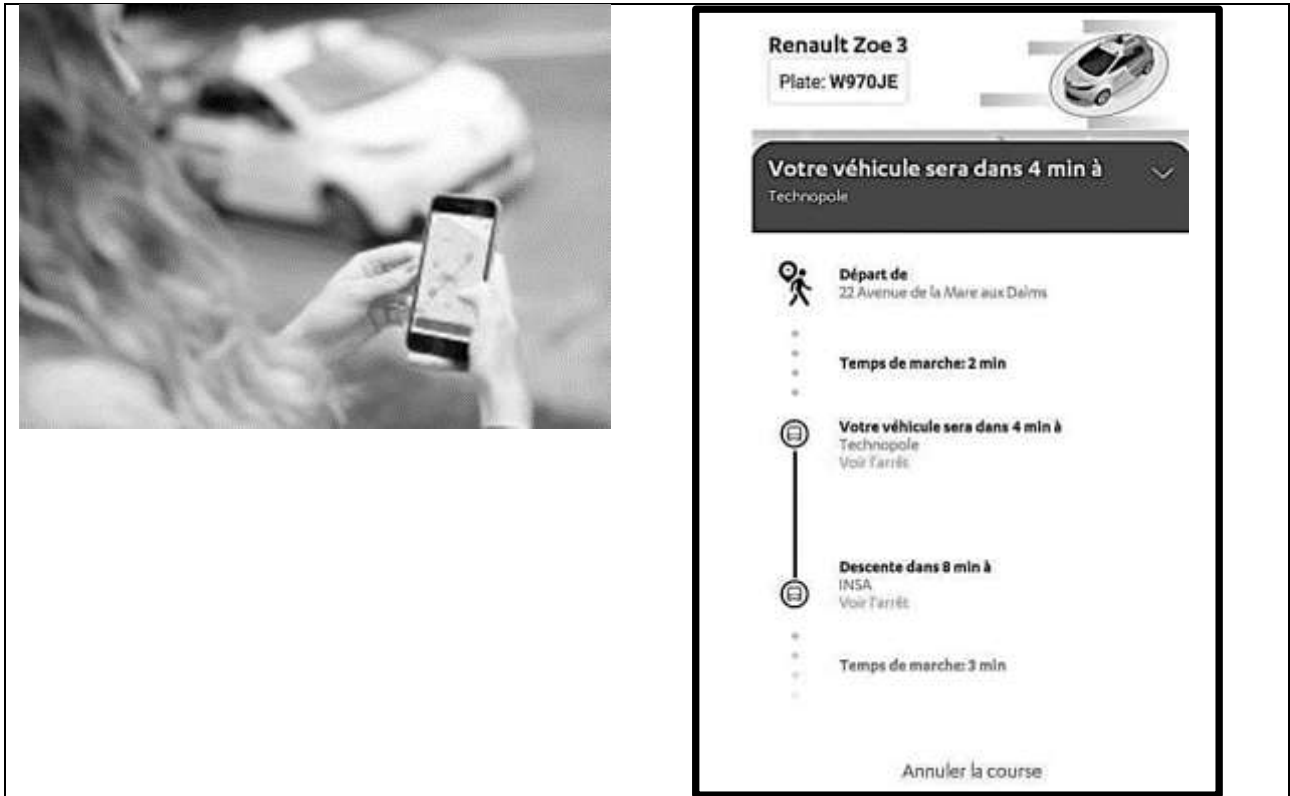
Renault Zoe 3

Plate: W970JE

Votre véhicule sera dans 4 min à
Technopole

Départ de
22 Avenue de la Mare aux Daims

Temps de marche: 2 min

Votre véhicule sera dans 4 min à
Technopole
Voir l'arrêt

Descente dans 8 min à
INSA
Voir l'arrêt

Temps de marche: 3 min

Annuler la course